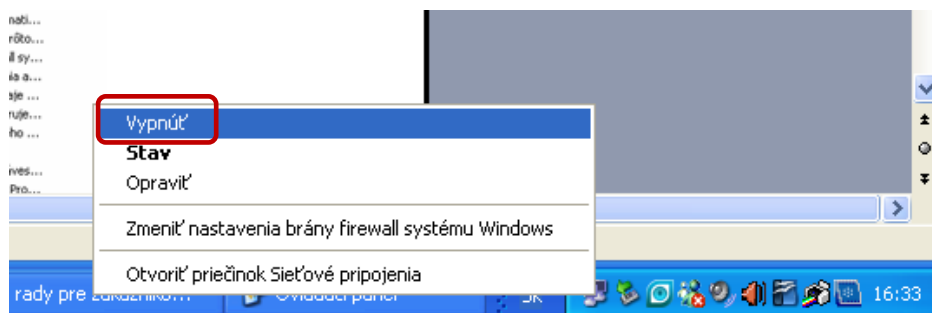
nati...
rôto...
il sy...
ia a...
aje ...
ruje...
ho ...
ives...
Pro...

Vypnúť
Stav
Opraviť
Zmeniť nastavenia brány firewall systému Windows
Otvoriť priečinok Sieťové pripojenia

rady pre zákazníko...
Ovládací panel
SK
16:33